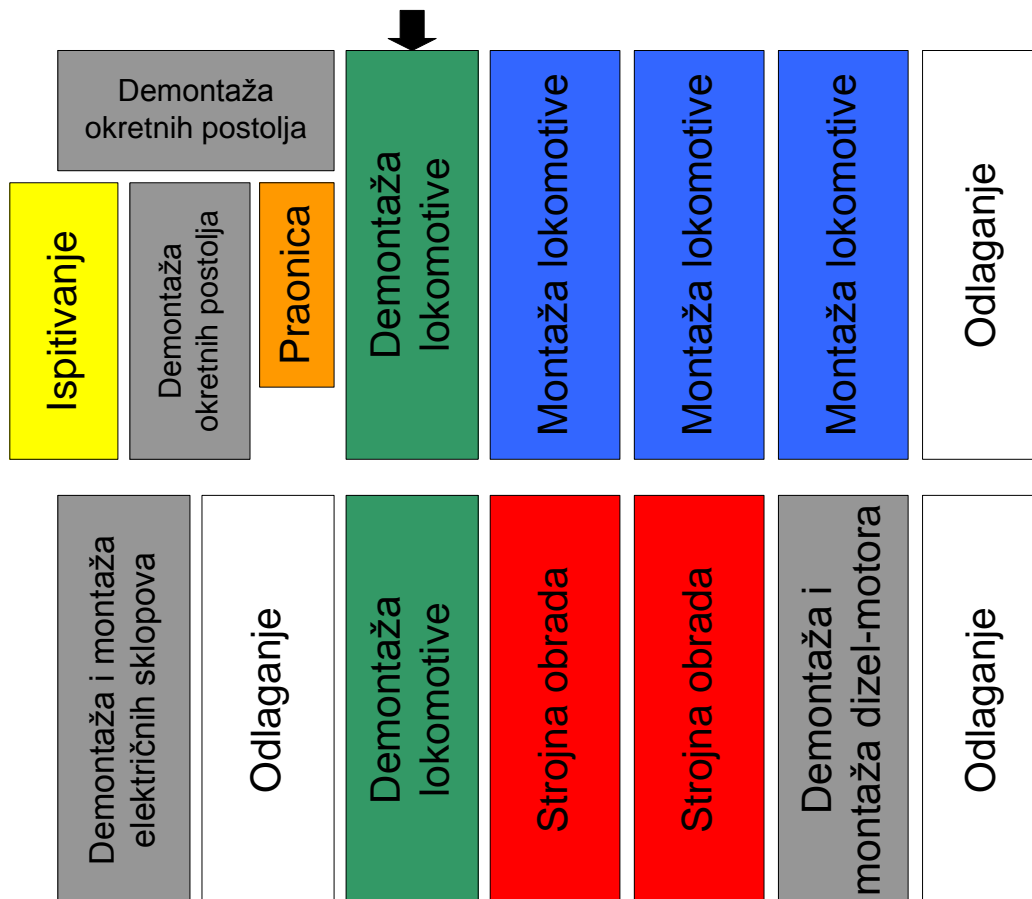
Demontaža okretnih postolja

Ispitivanje

Demontaža okretnih postolja

Praonica

Demontaža lokomotive

Montaža lokomotive

Montaža lokomotive

Montaža lokomotive

Odlaganje

Demontaža i montaža električnih sklopova

Odlaganje

Demontaža lokomotive

Strojna obrada

Strojna obrada

Demontaža i montaža dizel-motora

Odlaganje